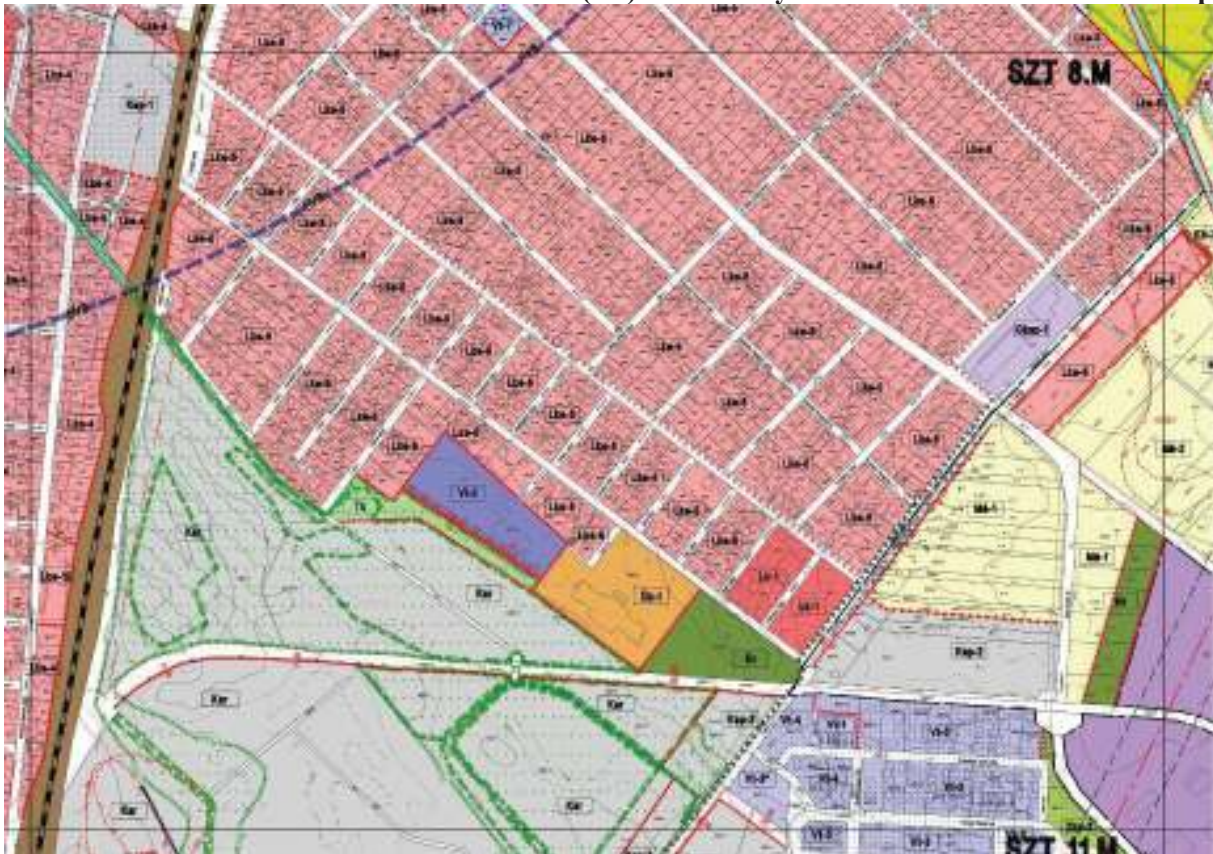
SZT 8.M

Kep-1

Lke-5

Lke-5

Lke-5

Lke-5

Lke-5

Lke-5

Lke-5

Lke-5

Lke-5

Lke-5

Lke-5

Lke-5

Lke-5

Lke-5

Lke-5

Lke-5

Lke-5

Lke-5

Lke-5

Lke-5

Lke-5

Lke-5

Lke-5

Lke-5

Lke-5

Lke-5

Lke-5

Lke-5

Gksz-1

Lke-5

Mk-2

Mk-1

Mk-1

Vt-3

Ti

Kar

Lke-5

Lke-10

Kar

Sp-1

Lk-1

Lk-1

Kk

Kep-2

Kar

Kar

Kar

Kar

Kep-2

Vt-4

Vt-3

Vt-2

Vt-2

Vt-3

Vt-3

Vt-3

SZT 11.M